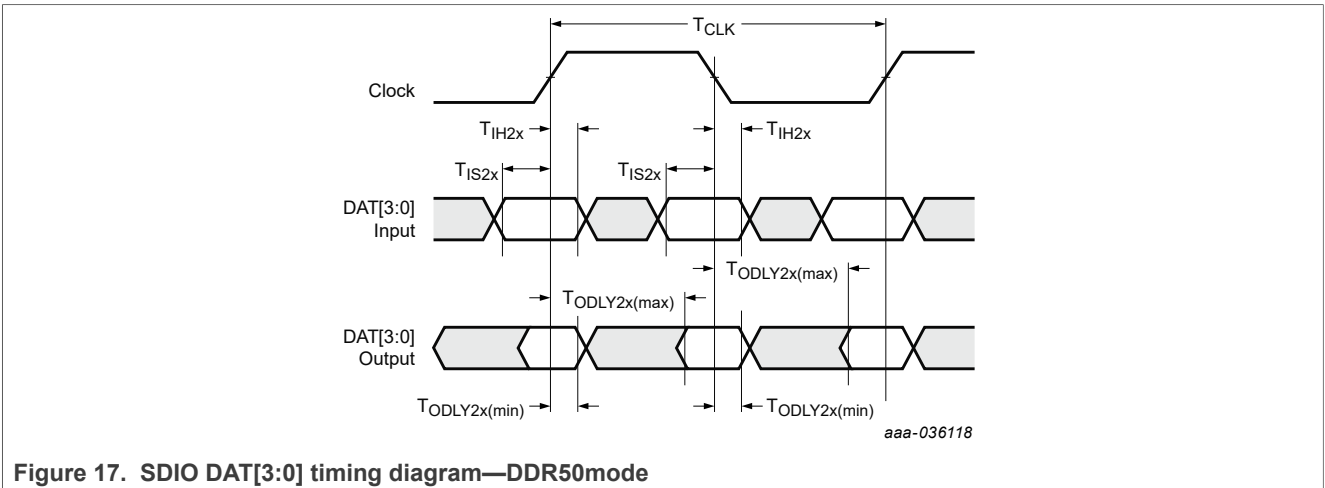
$T_{CLK}$

Clock

$T_{IH2x}$

$T_{IH2x}$

$T_{IS2x}$

$T_{IS2x}$

DAT[3:0] Input

$T_{ODLY2x(max)}$

$T_{ODLY2x(max)}$

DAT[3:0] Output

$T_{ODLY2x(min)}$

$T_{ODLY2x(min)}$

aaa-036118

Figure 17. SDIO DAT[3:0] timing diagram—DDR50mode